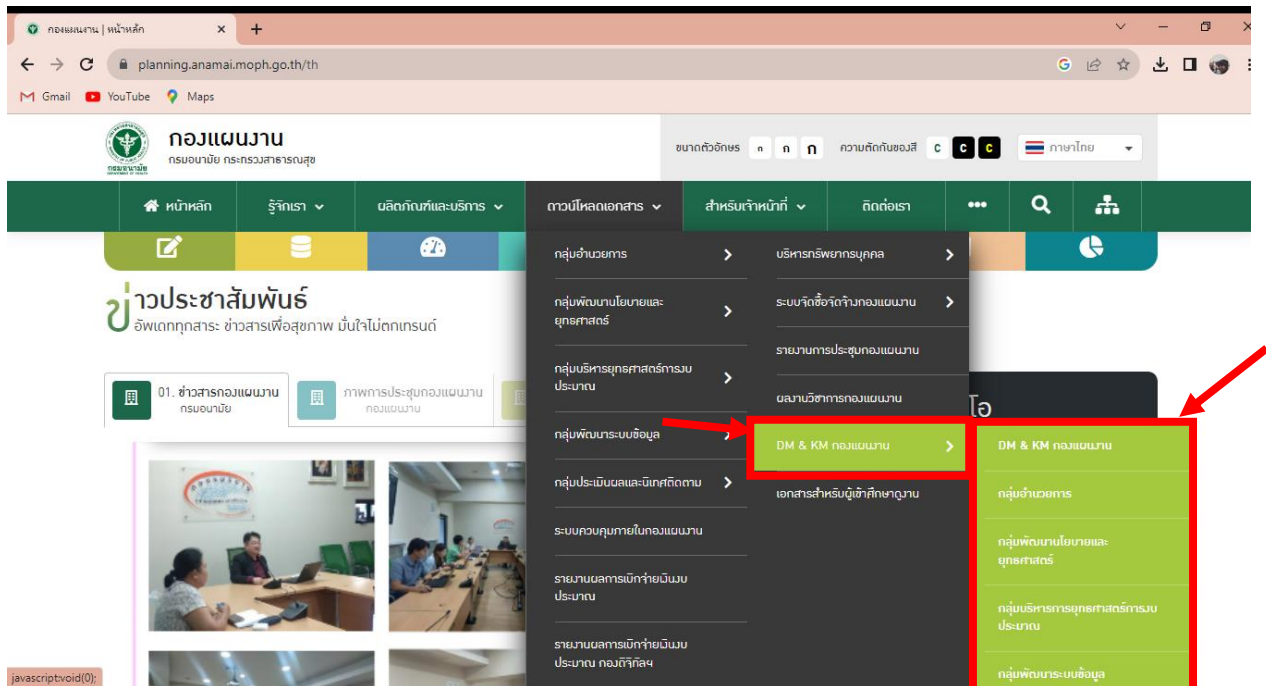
กองแผนงาน | หน้าหลัก ×
+
planning.anamai.moph.go.th/th
Gmail YouTube Maps

กองแผนงาน
กรมอนามัย กระทรวงสาธารณสุข

ขนาดตัวอักษร ก ก ก ความตัดกันของสี C C C ภาษาไทย

หน้าหลัก | รู้จักเรา | ผลิตภัณฑ์และบริการ | ดาวน์โหลดเอกสาร | สำหรับเจ้าหน้าที่ | ติดต่อเรา | •••

ข่าวประชาสัมพันธ์
อัพเดททุกสาระ ข่าวสารเพื่อสุขภาพ มั่นใจไม่ตกเทรนด์

01. ข่าวสารกองแผนงาน
กรมอนามัย

ภาพการประชุมกองแผนงาน
กองแผนงาน

กลุ่มอำนวยการ
กลุ่มพัฒนานโยบายและยุทธศาสตร์
กลุ่มบริหารยุทธศาสตร์การงบประมาณ
กลุ่มพัฒนาระบบข้อมูล
กลุ่มประเมินผลและนิเทศติดตาม
ระบบควบคุมภายในกองแผนงาน
รายงานผลการเบิกจ่ายเงินงบประมาณ
รายงานผลการเบิกจ่ายเงินงบประมาณ กองดิจิทัลฯ

บริหารทรัพยากรบุคคล
ระบบจัดซื้อจัดจ้างกองแผนงาน
รายงานการประชุมกองแผนงาน
ผลงานวิชาการกองแผนงาน
DM & KM กองแผนงาน
เอกสารสำหรับผู้เข้าศึกษาดูงาน

DM & KM กองแผนงาน
กลุ่มอำนวยการ
กลุ่มพัฒนานโยบายและยุทธศาสตร์
กลุ่มบริหารการยุทธศาสตร์การงบประมาณ
กลุ่มพัฒนาระบบข้อมูล

โอ

javascript:void(0);